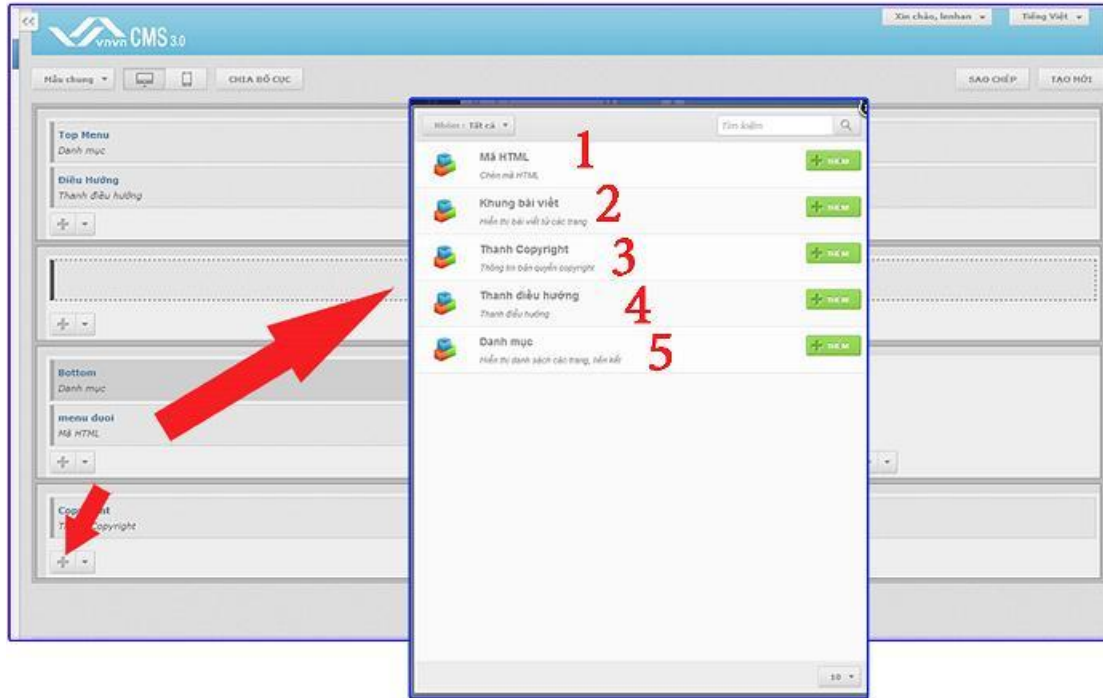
<<

vnvn CMS 3.0

Xin chào, lenhan ▾

Tiếng Việt ▾

Mẫu chung ▾

CHIA BỐ CỤC

SAO CHÉP

TẠO MỚI

Top Menu
Danh mục

Điều Hướng
Thanh điều hướng

Bottom
Danh mục

menu duoi
Mã HTML

Cop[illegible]ht
T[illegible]opyright

Nhóm : Tất cả ▾

Tìm kiếm

Mã HTML
Chèn mã HTML
1
+ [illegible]

Khung bài viết
Hiển thị bài viết từ các trang
2
+ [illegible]

Thanh Copyright
Thông tin bản quyền copyright
3
+ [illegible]

Thanh điều hướng
Thanh điều hướng
4
+ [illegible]

Danh mục
Hiển thị danh sách các trang, liên kết
5
+ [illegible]

10 ▾